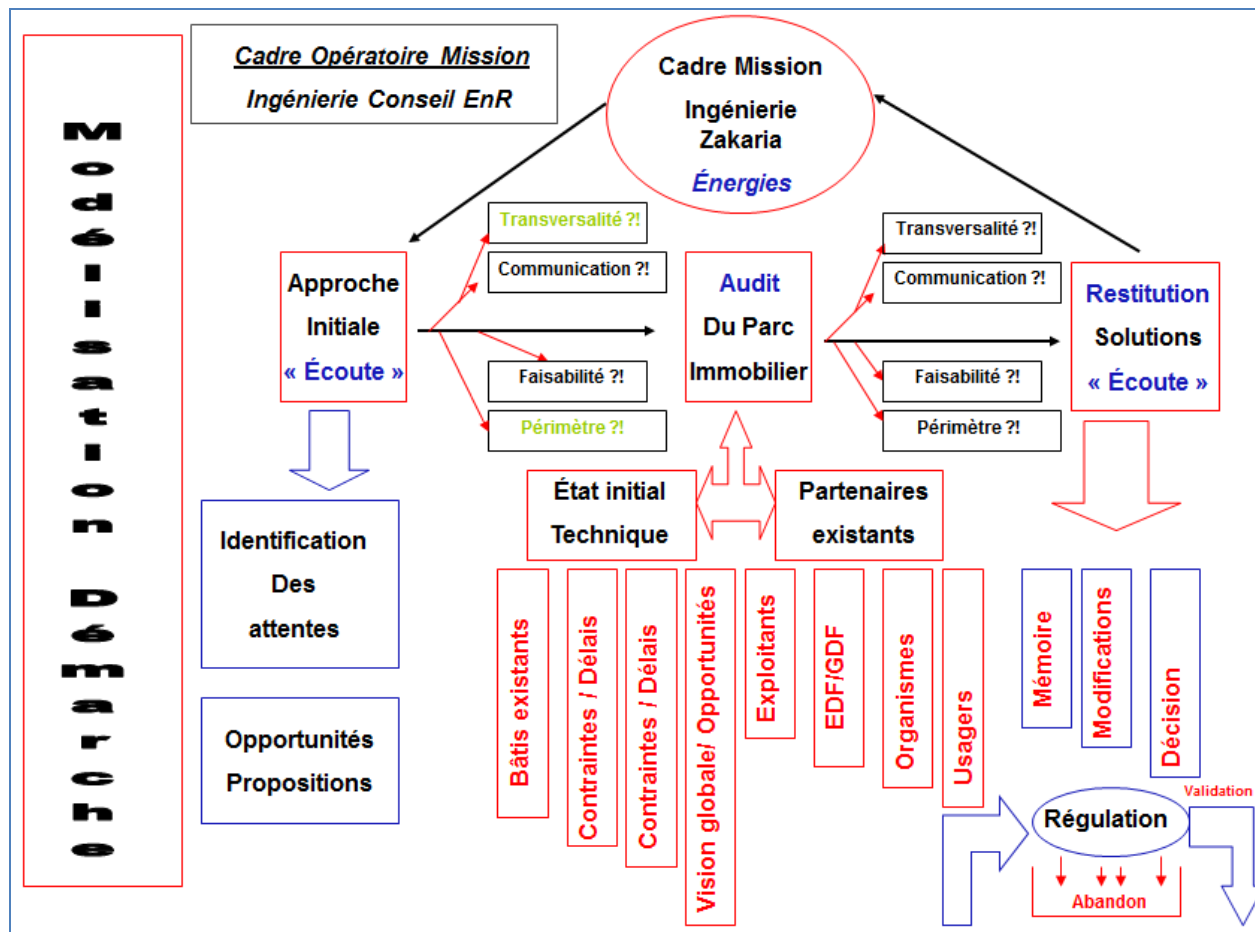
Modélisation Démarche

Cadre Opératoire Mission

Ingénierie Conseil EnR

Cadre Mission

Ingénierie Zakaria

Énergies

Approche Initiale « Écoute »

Transversalité ?!

Communication ?!

Faisabilité ?!

Périmètre ?!

Audit Du Parc Immobilier

Transversalité ?!

Communication ?!

Faisabilité ?!

Périmètre ?!

Restitution Solutions « Écoute »

Identification Des attentes

Opportunités Propositions

État initial Technique

Partenaires existants

Bâtis existants

Contraintes / Délais

Contraintes / Délais

Vision globale/ Opportunités

Exploitants

EDF/GDF

Organismes

Usagers

Mémoire

Modifications

Décision

Régulation

Validation

Abandon